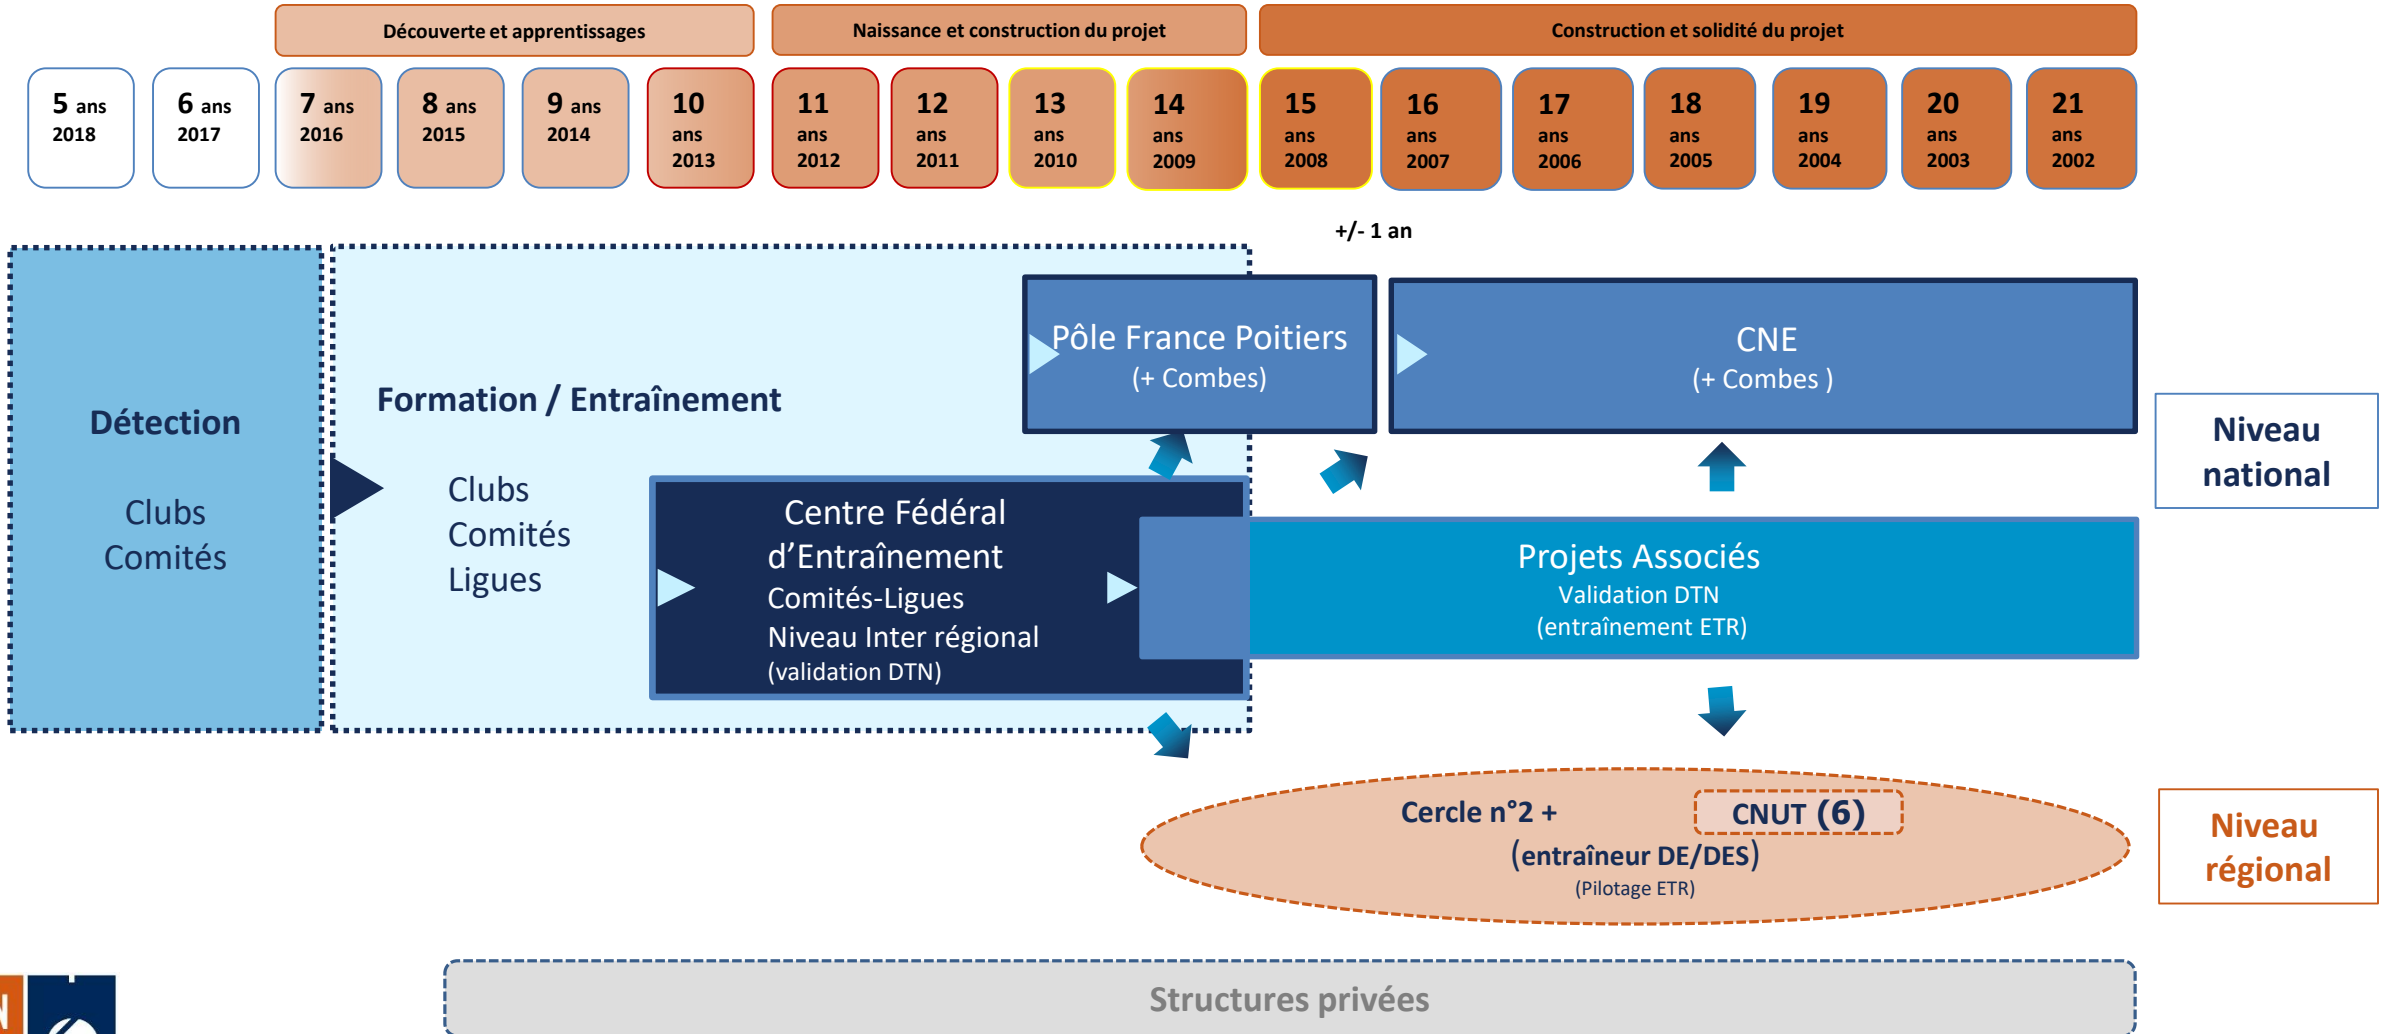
Découverte et apprentissages

Naissance et construction du projet

Construction et solidité du projet

5 ans 2018

6 ans 2017

7 ans 2016

8 ans 2015

9 ans 2014

10 ans 2013

11 ans 2012

12 ans 2011

13 ans 2010

14 ans 2009

15 ans 2008

16 ans 2007

17 ans 2006

18 ans 2005

19 ans 2004

20 ans 2003

21 ans 2002

+/- 1 an

Détection

Clubs
Comités

Formation / Entraînement

Clubs
Comités
Ligues

Pôle France Poitiers
(+ Combes)

CNE
(+ Combes )

Niveau national

Centre Fédéral d'Entraînement
Comités-Ligues
Niveau Inter régional
(validation DTN)

Projets Associés
Validation DTN
(entraînement ETR)

Cercle n°2 +
CNUT (6)
(entraîneur DE/DES)
(Pilotage ETR)

Niveau régional

Structures privées